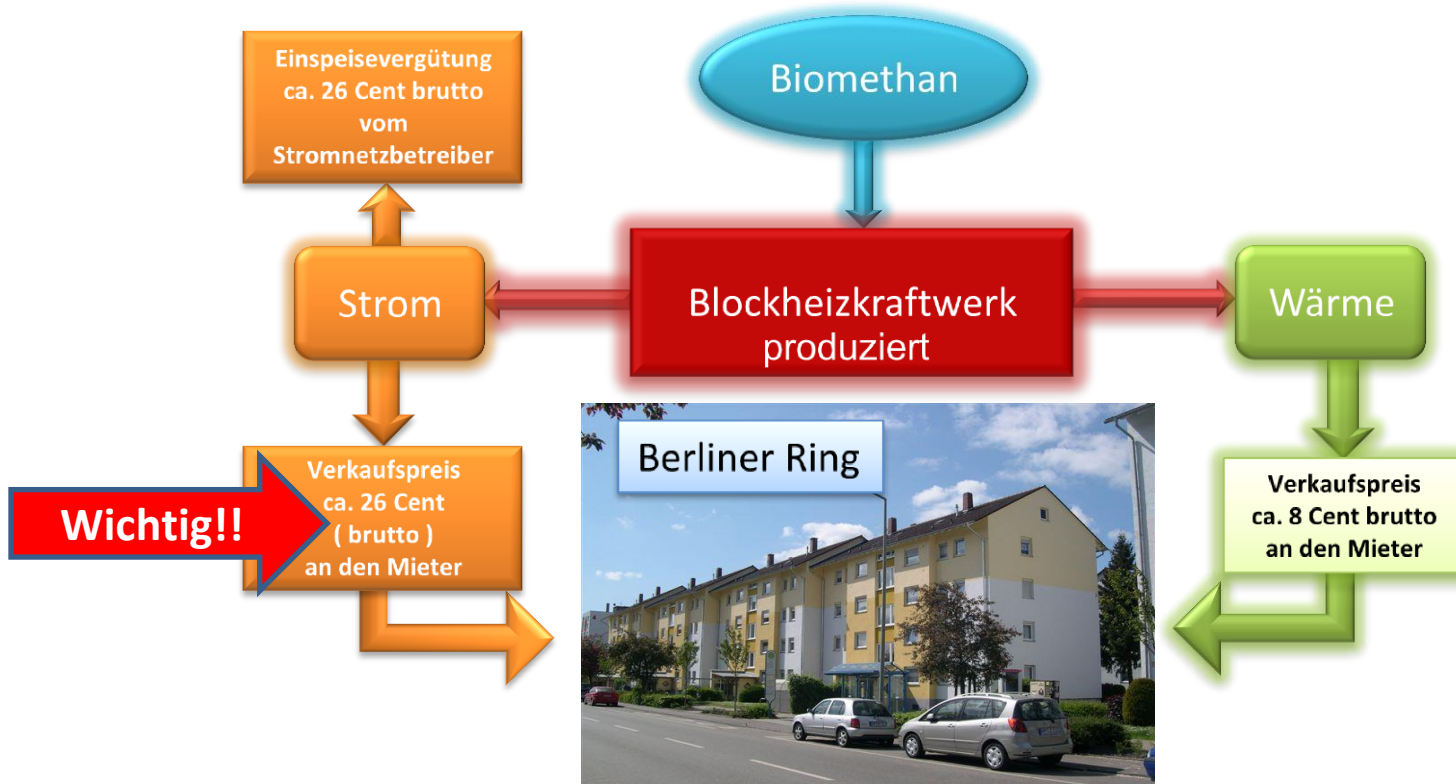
Einspeisevergütung ca. 26 Cent brutto vom Stromnetzbetreiber

Biomethan

Strom

Blockheizkraftwerk produziert

Wärme

Verkaufspreis ca. 26 Cent ( brutto ) an den Mieter

Wichtig!!

Berliner Ring

Verkaufspreis ca. 8 Cent brutto an den Mieter